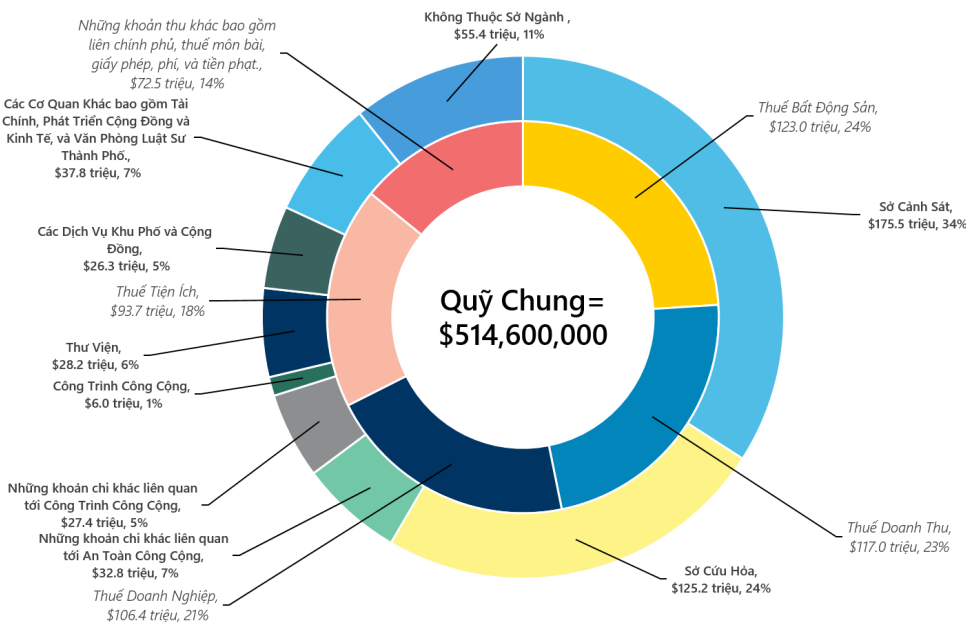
Những khoản thu khác bao gồm liên chính phủ, thuế môn bài, giấy phép, phí, và tiền phạt., $72.5 triệu, 14%

Không Thuộc Sở Ngành , $55.4 triệu, 11%

Các Cơ Quan Khác bao gồm Tài Chính, Phát Triển Cộng Đồng và Kinh Tế, và Văn Phòng Luật Sư Thành Phố., $37.8 triệu, 7%

Thuế Bất Động Sản, $123.0 triệu, 24%

Sở Cảnh Sát, $175.5 triệu, 34%

Các Dịch Vụ Khu Phố và Cộng Đồng, $26.3 triệu, 5%

Thuế Tiện Ích, $93.7 triệu, 18%

Quỹ Chung= $514,600,000

Thư Viện, $28.2 triệu, 6%

Công Trình Công Cộng, $6.0 triệu, 1%

Những khoản chi khác liên quan tới Công Trình Công Cộng, $27.4 triệu, 5%

Những khoản chi khác liên quan tới An Toàn Công Cộng, $32.8 triệu, 7%

Thuế Doanh Nghiệp, $106.4 triệu, 21%

Thuế Doanh Thu, $117.0 triệu, 23%

Sở Cứu Hỏa, $125.2 triệu, 24%